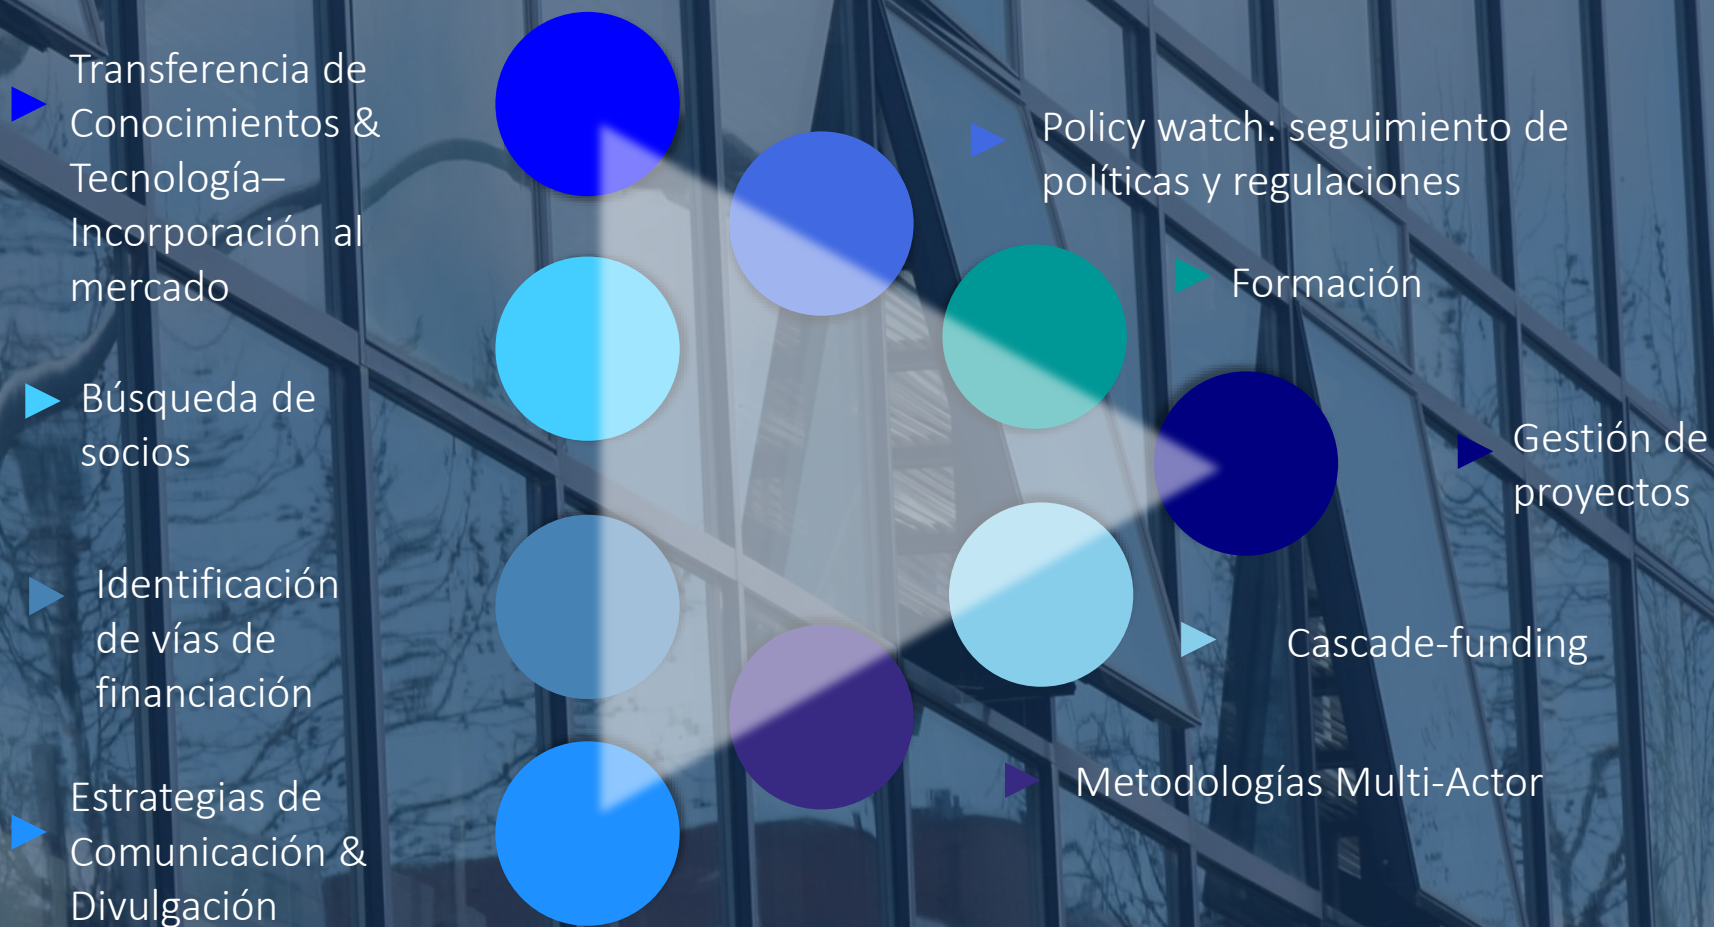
Transferencia de Conocimientos & Tecnología– Incorporación al mercado

Búsqueda de socios

Identificación de vías de financiación

Estrategias de Comunicación & Divulgación

Policy watch: seguimiento de políticas y regulaciones

Formación

Gestión de proyectos

Cascade-funding

Metodologías Multi-Actor